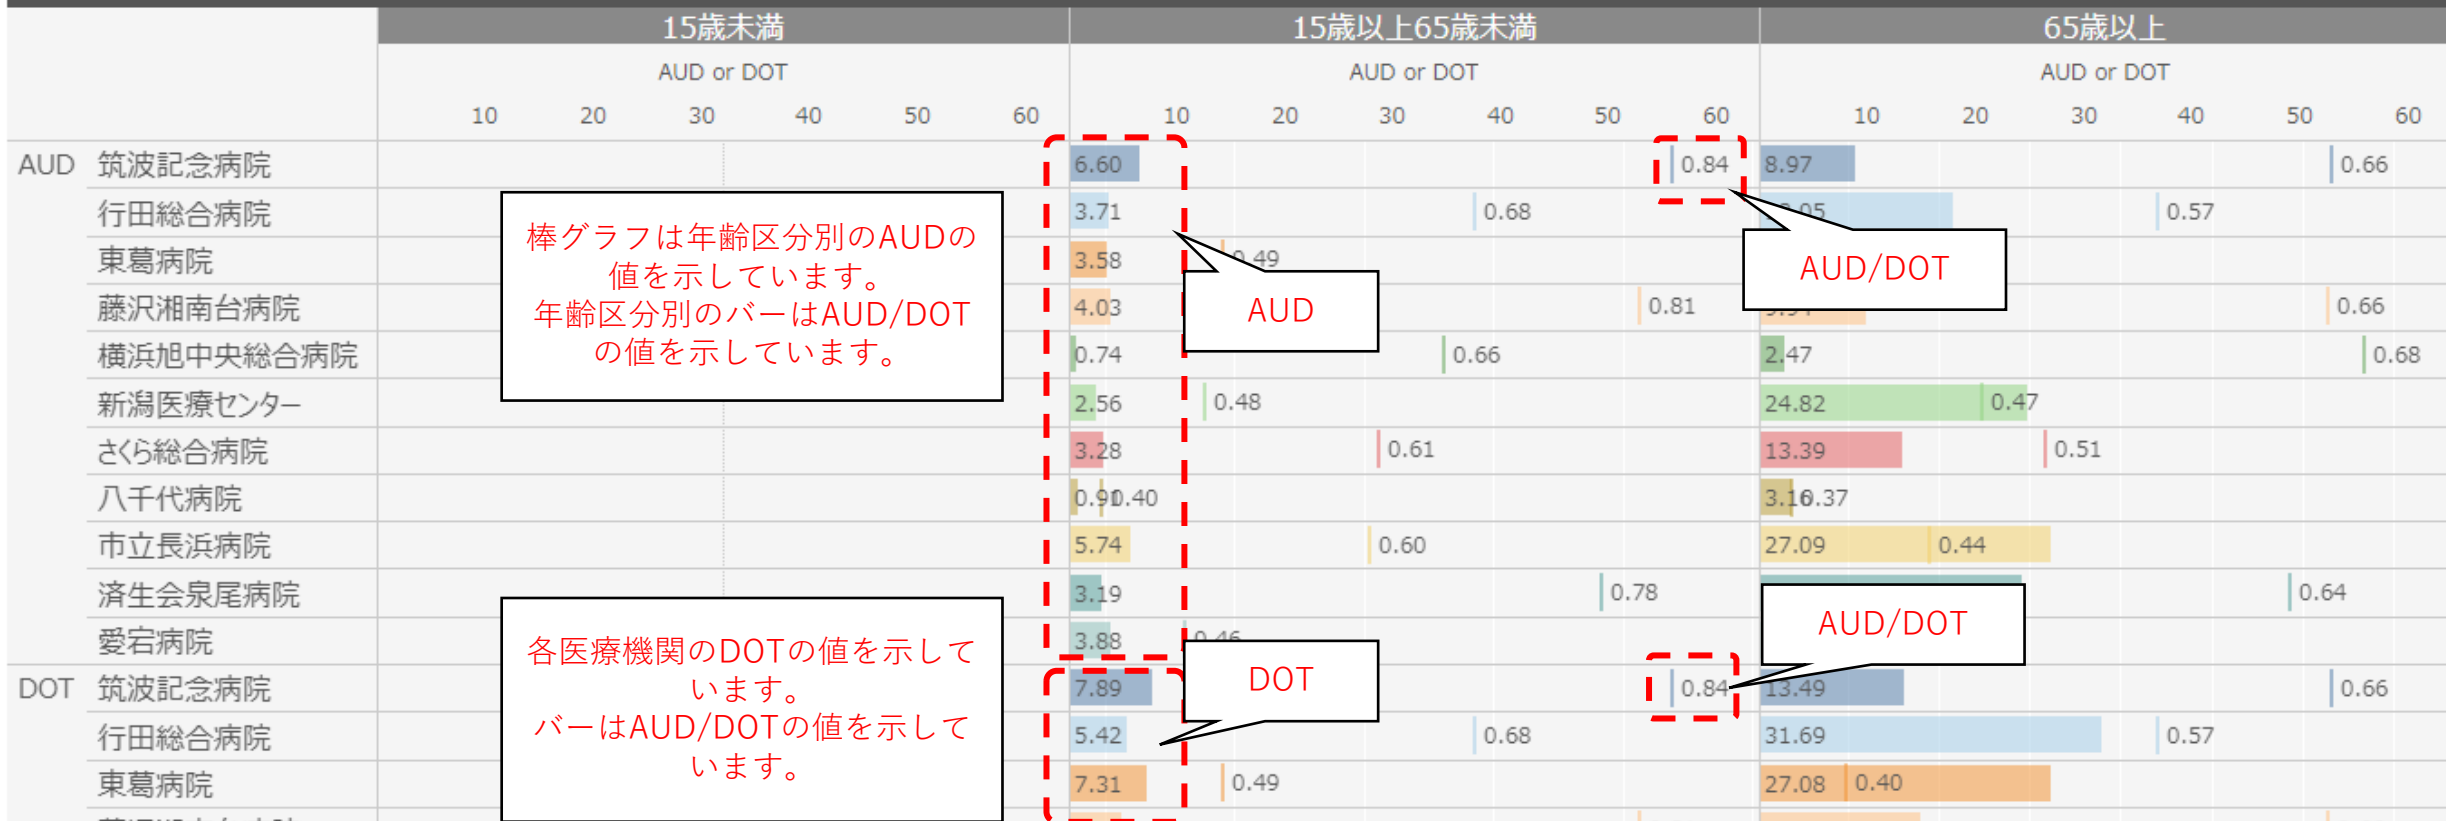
| | | 15歳未満 | 15歳以上65歳未満 | | 65歳以上 | |
|---|---|---|---|---|---|---|
| | | AUD or DOT | AUD or DOT | | AUD or DOT | |
| | | 10 20 30 40 50 60 | 10 20 30 40 50 60 | | 10 20 30 40 50 60 | |
| AUD | 筑波記念病院 | | 6.60 | 0.84 | 8.97 | 0.66 |
| | 行田総合病院 | | 3.71 | 0.68 | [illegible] | 0.57 |
| | 東葛病院 | | 3.58 | 0.49 | | |
| | 藤沢湘南台病院 | | 4.03 | 0.81 | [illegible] | 0.66 |
| | 横浜旭中央総合病院 | | 0.74 | 0.66 | 2.47 | 0.68 |
| | 新潟医療センター | | 2.56 | 0.48 | 24.82 | 0.47 |
| | さくら総合病院 | | 3.28 | 0.61 | 13.39 | 0.51 |
| | 八千代病院 | | 0.91 | 0.40 | 3.16 | 0.37 |
| | 市立長浜病院 | | 5.74 | 0.60 | 27.09 | 0.44 |
| | 済生会泉尾病院 | | 3.19 | 0.78 | | 0.64 |
| | 愛宕病院 | | 3.88 | 0.46 | | |
| DOT | 筑波記念病院 | | 7.89 | 0.84 | 13.49 | 0.66 |
| | 行田総合病院 | | 5.42 | 0.68 | 31.69 | 0.57 |
| | 東葛病院 | | 7.31 | 0.49 | 27.08 | 0.40 |

棒グラフは年齢区分別のAUDの値を示しています。
年齢区分別のバーはAUD/DOTの値を示しています。

AUD

AUD/DOT

各医療機関のDOTの値を示しています。
バーはAUD/DOTの値を示しています。

DOT

AUD/DOT